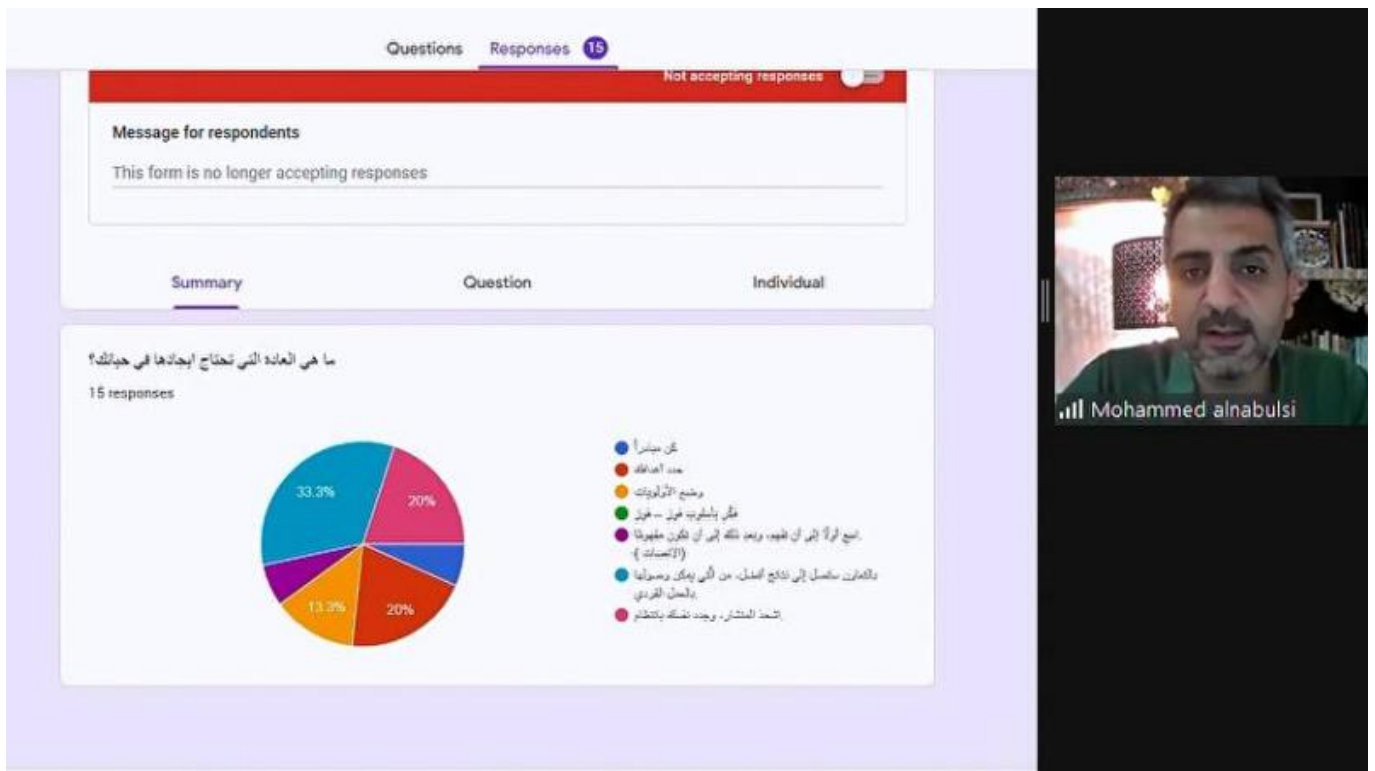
Questions Responses 15

Not accepting responses

Message for respondents

This form is no longer accepting responses

Summary Question Individual

ما هي العادة التي تحتاج ايجادها في حياتك؟

15 responses

33.3%
20%
13.3%
20%

كن مبادراً
حدد أهدافك
وضع الأولويات
فكر بأسلوب فوز – فوز
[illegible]
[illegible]
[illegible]

Mohammed alnabulsi